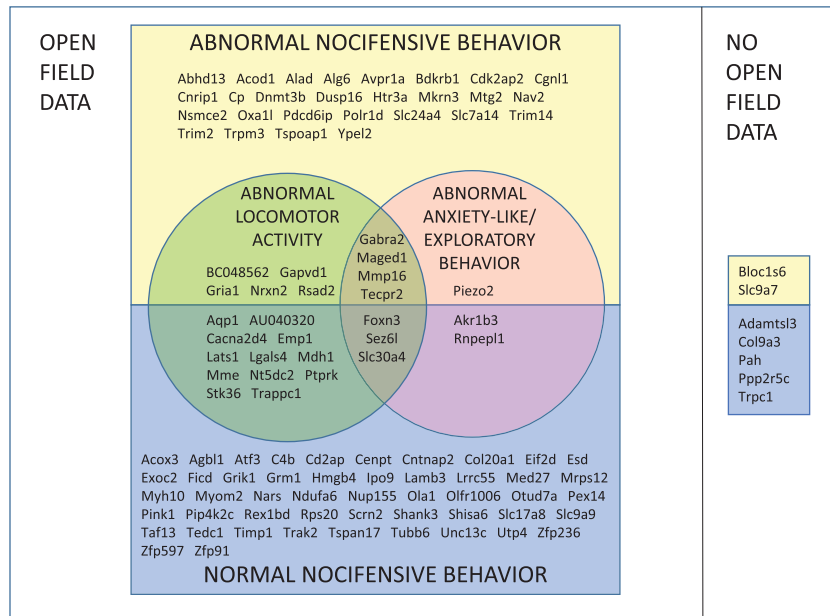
OPEN FIELD DATA

ABNORMAL NOCIFENSIVE BEHAVIOR

Abhd13 Acod1 Alad Alg6 Avpr1a Bdkrb1 Cdk2ap2 Cgnl1 Cnrip1 Cp Dnmt3b Dusp16 Htr3a Mkrn3 Mtg2 Nav2 Nsmce2 Oxa1l Pdcd6ip Polr1d Slc24a4 Slc7a14 Trim14 Trim2 Trpm3 Tspoap1 Ypel2

ABNORMAL LOCOMOTOR ACTIVITY

BC048562 Gapvd1 Gria1 Nrxn2 Rsad2

ABNORMAL ANXIETY-LIKE/ EXPLORATORY BEHAVIOR

Gabra2 Maged1 Mmp16 Tecpr2

Piezo2

Aqp1 AU040320 Cacna2d4 Emp1 Lats1 Lgals4 Mdh1 Mme Nt5dc2 Ptprk Stk36 Trappc1

Foxn3 Sez6l Slc30a4

Akr1b3 Rnpepl1

Acox3 Agbl1 Atf3 C4b Cd2ap Cenpt Cntnap2 Col20a1 Eif2d Esd Exoc2 Ficd Grik1 Grm1 Hmgb4 Ipo9 Lamb3 Lrrc55 Med27 Mrps12 Myh10 Myom2 Nars Ndufa6 Nup155 Ola1 Olfr1006 Otud7a Pex14 Pink1 Pip4k2c Rex1bd Rps20 Scrn2 Shank3 Shisa6 Slc17a8 Slc9a9 Taf13 Tedc1 Timp1 Trak2 Tspan17 Tubb6 Unc13c Utp4 Zfp236 Zfp597 Zfp91

NORMAL NOCIFENSIVE BEHAVIOR

NO OPEN FIELD DATA

Bloc1s6 Slc9a7

Adamtsl3 Col9a3 Pah Ppp2r5c Trpc1